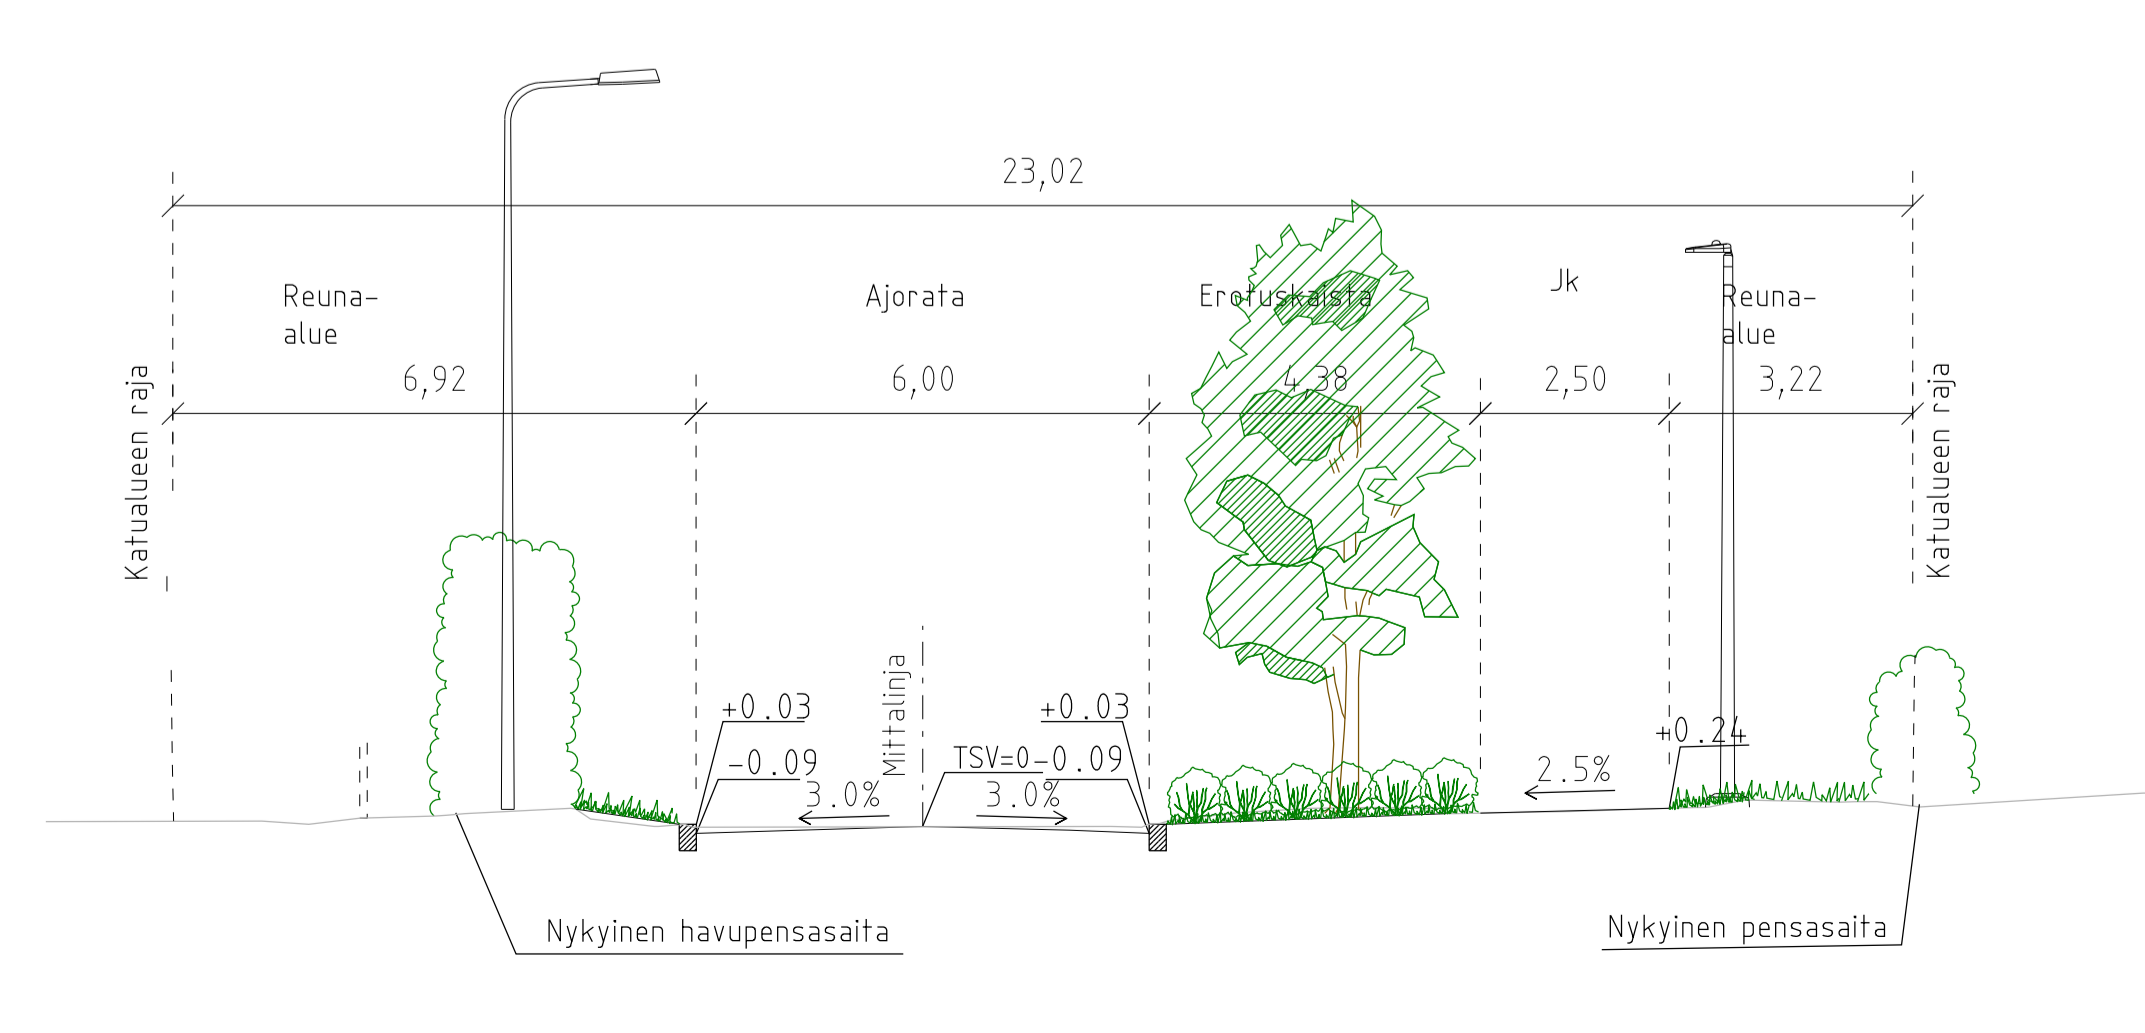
23,02

Katualueen raja

Reuna-
alue

Ajorata

Erotuskaista

Jk

Reuna-
alue

Katualueen raja

6,92

6,00

4,38

2,50

3,22

Mittalinja

+0.03

-0.09

3.0%

TSV=0-0.09

3.0%

+0.03

2.5%

+0.24

Nykyinen havupensasaita

Nykyinen pensasaita